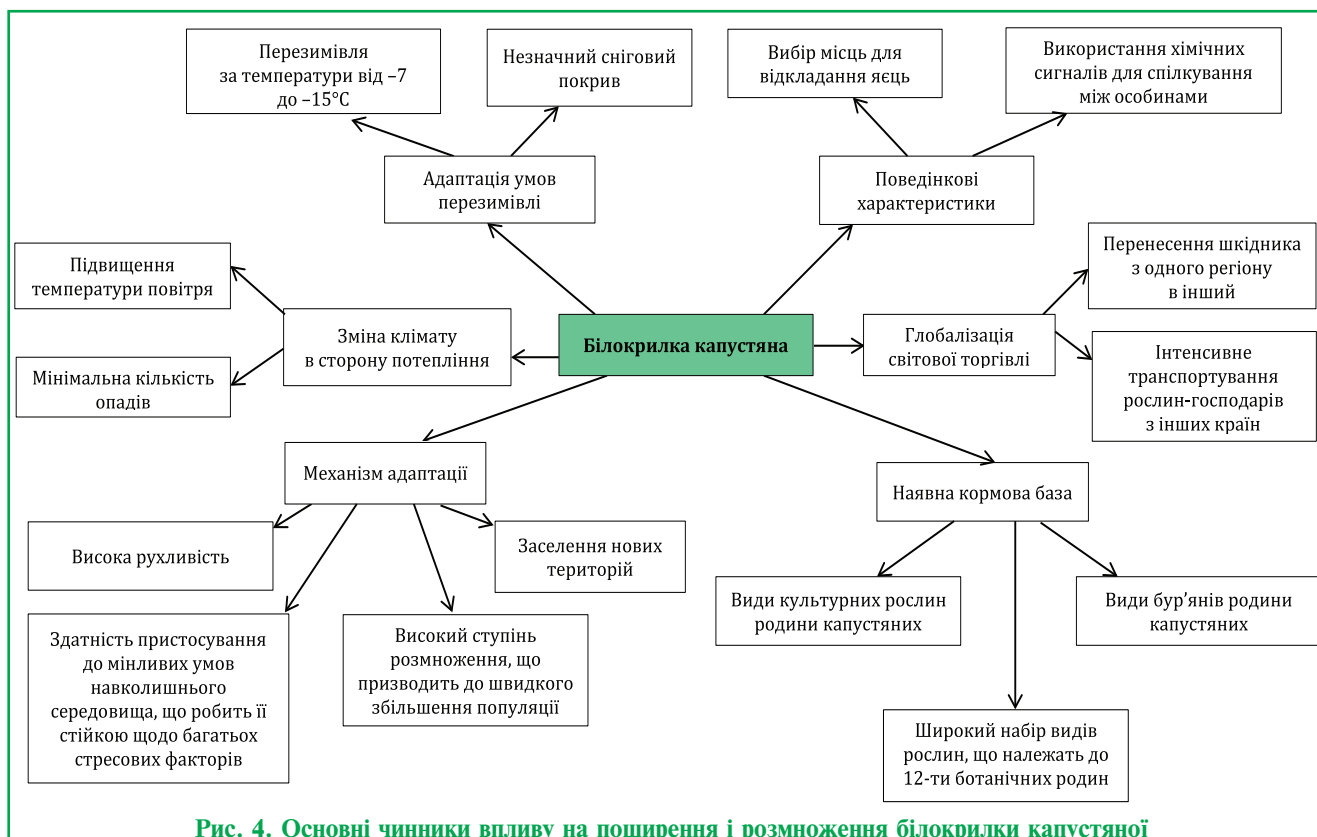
Перезимівля за температури від –7 до –15°C

Незначний сніговий покрив

Вибір місць для відкладання яєць

Використання хімічних сигналів для спілкування між особинами

Адаптація умов перезимівлі

Поведінкові характеристики

Підвищення температури повітря

Перенесення шкідника з одного регіону в інший

Зміна клімату в сторону потепління

Білокрилка капустяна

Глобалізація світової торгівлі

Мінімальна кількість опадів

Інтенсивне транспортування рослин-господарів з інших країн

Механізм адаптації

Наявна кормова база

Висока рухливість

Заселення нових територій

Види культурних рослин родини капустяних

Види бур'янів родини капустяних

Здатність пристосування до мінливих умов навколишнього середовища, що робить її стійкою щодо багатьох стресових факторів

Високий ступінь розмноження, що призводить до швидкого збільшення популяції

Широкий набір видів рослин, що належать до 12-ти ботанічних родин

Рис. 4. Основні чинники впливу на поширення і розмноження білокрилки капустяної